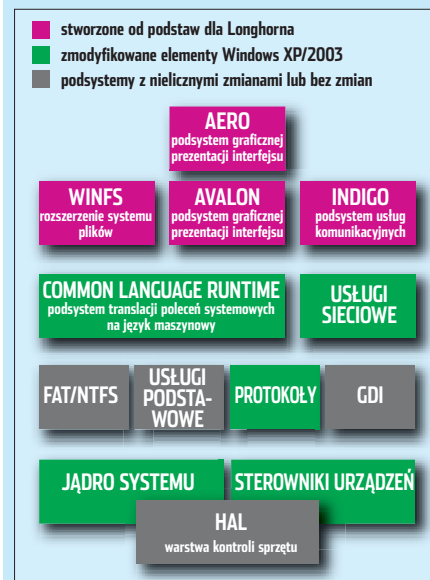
stworzone od podstaw dla Longhorna
zmodyfikowane elementy Windows XP/2003
podsystemy z nielicznymi zmianami lub bez zmian

AERO
podsystem graficznej prezentacji interfejsu

WINFS
rozszerzenie systemu plików

AVALON
podsystem graficznej prezentacji interfejsu

INDIGO
podsystem usług komunikacyjnych

COMMON LANGUAGE RUNTIME
podsystem translacji poleceń systemowych na język maszynowy

USŁUGI SIECIOWE

FAT/NTFS

USŁUGI PODSTAWOWE

PROTOKOŁY

GDI

JĄDRO SYSTEMU

STEROWNIKI URZĄDZEŃ

HAL
warstwa kontroli sprzętu